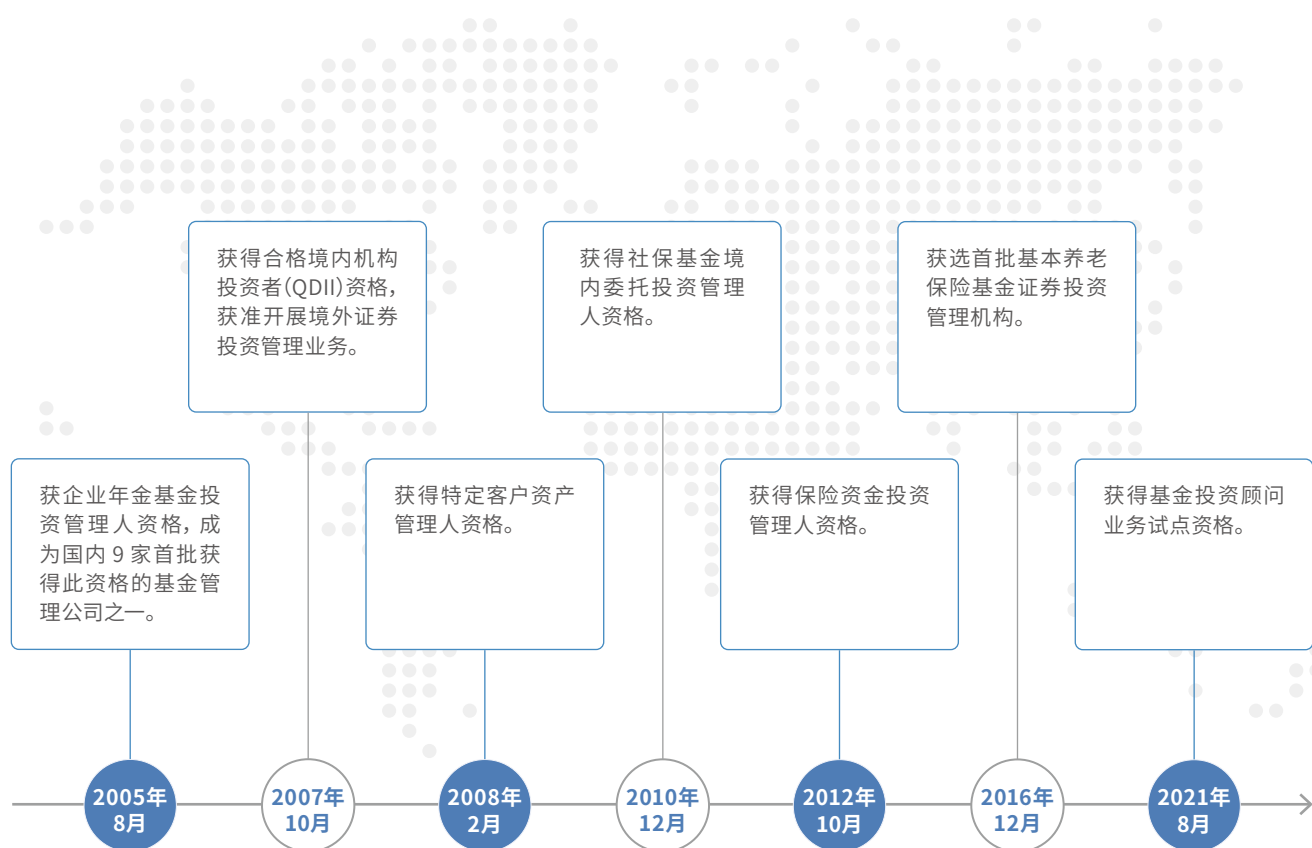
获得合格境内机构投资者(QDII)资格，获准开展境外证券投资管理业务。

获得社保基金境内委托投资管理人资格。

获选首批基本养老保险基金证券投资管理机构。

获企业年金基金投资管理人资格，成为国内 9 家首批获得此资格的基金管理公司之一。

获得特定客户资产管理人资格。

获得保险资金投资管理人资格。

获得基金投资顾问业务试点资格。

2005年 8月

2007年 10月

2008年 2月

2010年 12月

2012年 10月

2016年 12月

2021年 8月